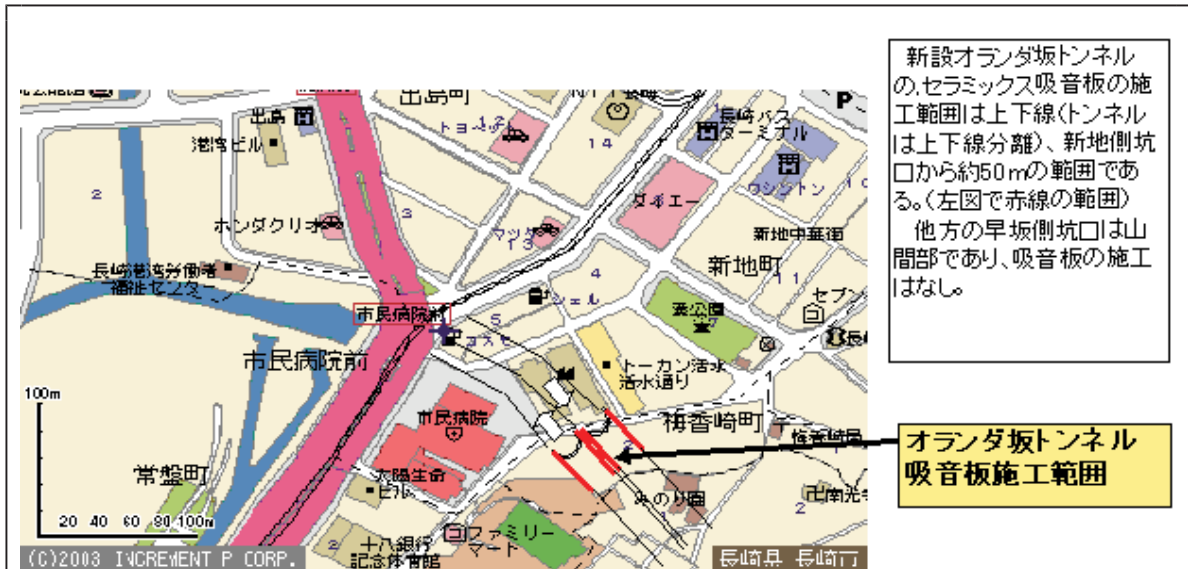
新設オランダ坂トンネルの,セラミックス吸音板の施工範囲は上下線(トンネルは上下線分離)、新地側坑口から約50mの範囲である。(左図で赤線の範囲)

他方の早坂側坑口は山間部であり、吸音板の施工はなし。

出島町
出島
港湾ビル
トヨタ
14
長崎バスターミナル
ワシントン
ダイエー
マツダ
13
ホンダクリオ
3
2
新地中華街
長崎港湾労働者福祉センター
4
新地町
シェル
11
湊公園
セブン
市民病院前
5
コスモ
市民病院前
トーカン活水
活水通り
100m
市民病院
梅香崎町
梅香崎局
常盤町
太陽生命
ビル
みのり園
広南光
20 40 60 80 100m
十八銀行記念体育館
ファミリーマート
(C)2003 INCREMENT P CORP.
長崎県 長崎市

オランダ坂トンネル
吸音板施工範囲